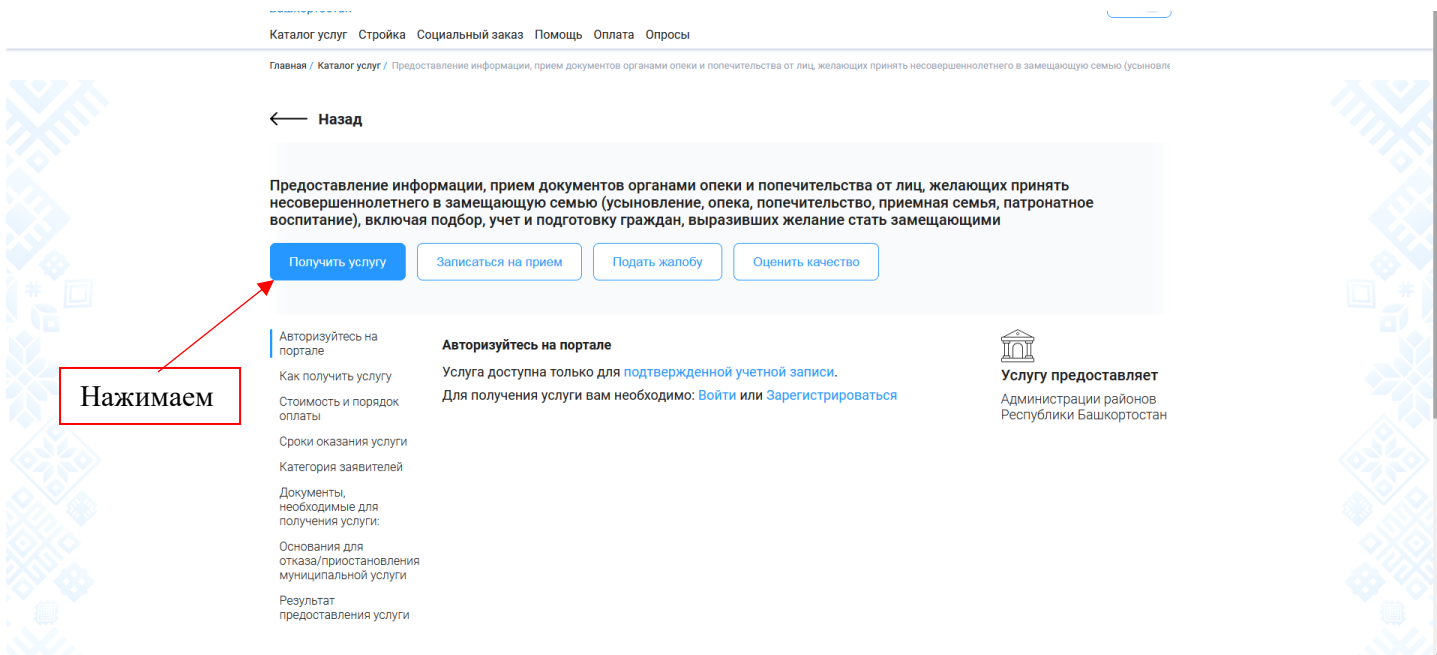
Каталог услуг Стройка Социальный заказ Помощь Оплата Опросы

Главная / Каталог услуг / Предоставление информации, прием документов органами опеки и попечительства от лиц, желающих принять несовершеннолетнего в замещающую семью (усыновле

Назад

Предоставление информации, прием документов органами опеки и попечительства от лиц, желающих принять несовершеннолетнего в замещающую семью (усыновление, опека, попечительство, приемная семья, патронатное воспитание), включая подбор, учет и подготовку граждан, выразивших желание стать замещающими

Получить услугу
Записаться на прием
Подать жалобу
Оценить качество

Нажимаем

Авторизуйтесь на портале
Как получить услугу
Стоимость и порядок оплаты
Сроки оказания услуги
Категория заявителей
Документы, необходимые для получения услуги:
Основания для отказа/приостановления муниципальной услуги
Результат предоставления услуги

Авторизуйтесь на портале

Услуга доступна только для подтвержденной учетной записи.

Для получения услуги вам необходимо: Войти или Зарегистрироваться

Услугу предоставляет

Администрации районов Республики Башкортостан